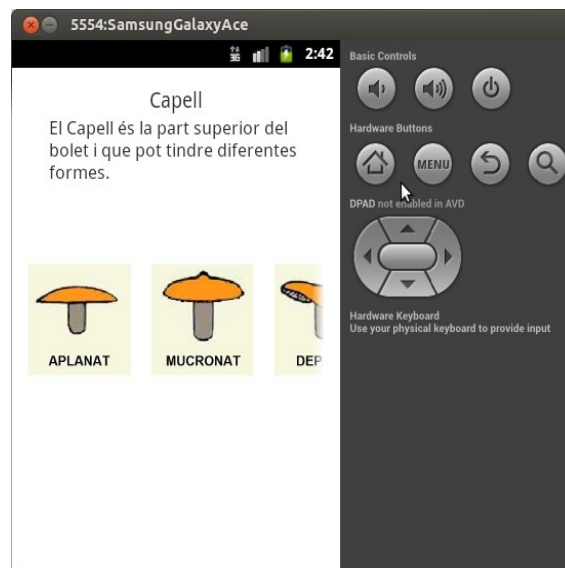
5554:SamsungGalaxyAce

2:42

Capell

El Capell és la part superior del bolet i que pot tindre diferentes formes.

APLANAT

MUCRONAT

DEP

Basic Controls

Hardware Buttons

MENU

DPAD not enabled in AVD

Hardware Keyboard
Use your physical keyboard to provide input